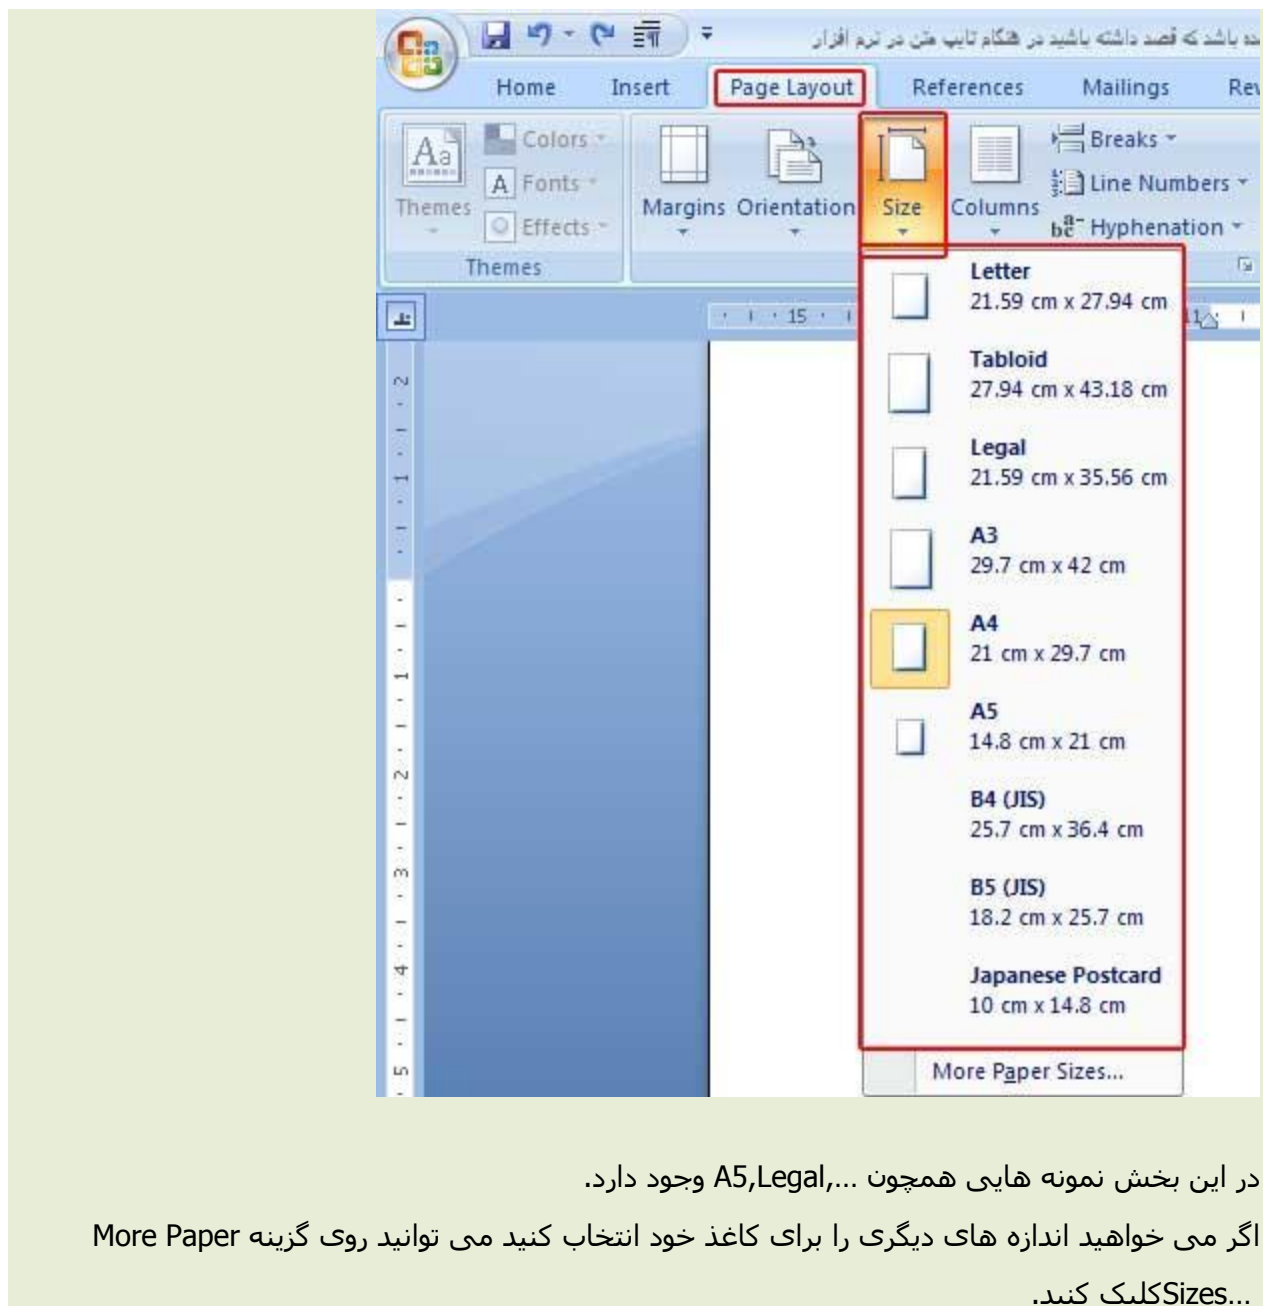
ده باشد که قصد داشته باشید در هنگام تایپ متن در نرم افزار

Home Insert Page Layout References Mailings Rev

Aa Themes Colors Fonts Effects Themes

Margins Orientation Size Columns Breaks Line Numbers Hyphenation

15

Letter
21.59 cm x 27.94 cm

Tabloid
27.94 cm x 43.18 cm

Legal
21.59 cm x 35.56 cm

A3
29.7 cm x 42 cm

A4
21 cm x 29.7 cm

A5
14.8 cm x 21 cm

B4 (JIS)
25.7 cm x 36.4 cm

B5 (JIS)
18.2 cm x 25.7 cm

Japanese Postcard
10 cm x 14.8 cm

More Paper Sizes...

در این بخش نمونه هایی همچون ...,A5,Legal وجود دارد.

اگر می خواهید اندازه های دیگری را برای کاغذ خود انتخاب کنید می توانید روی گزینه More Paper ...Sizesکلیک کنید.